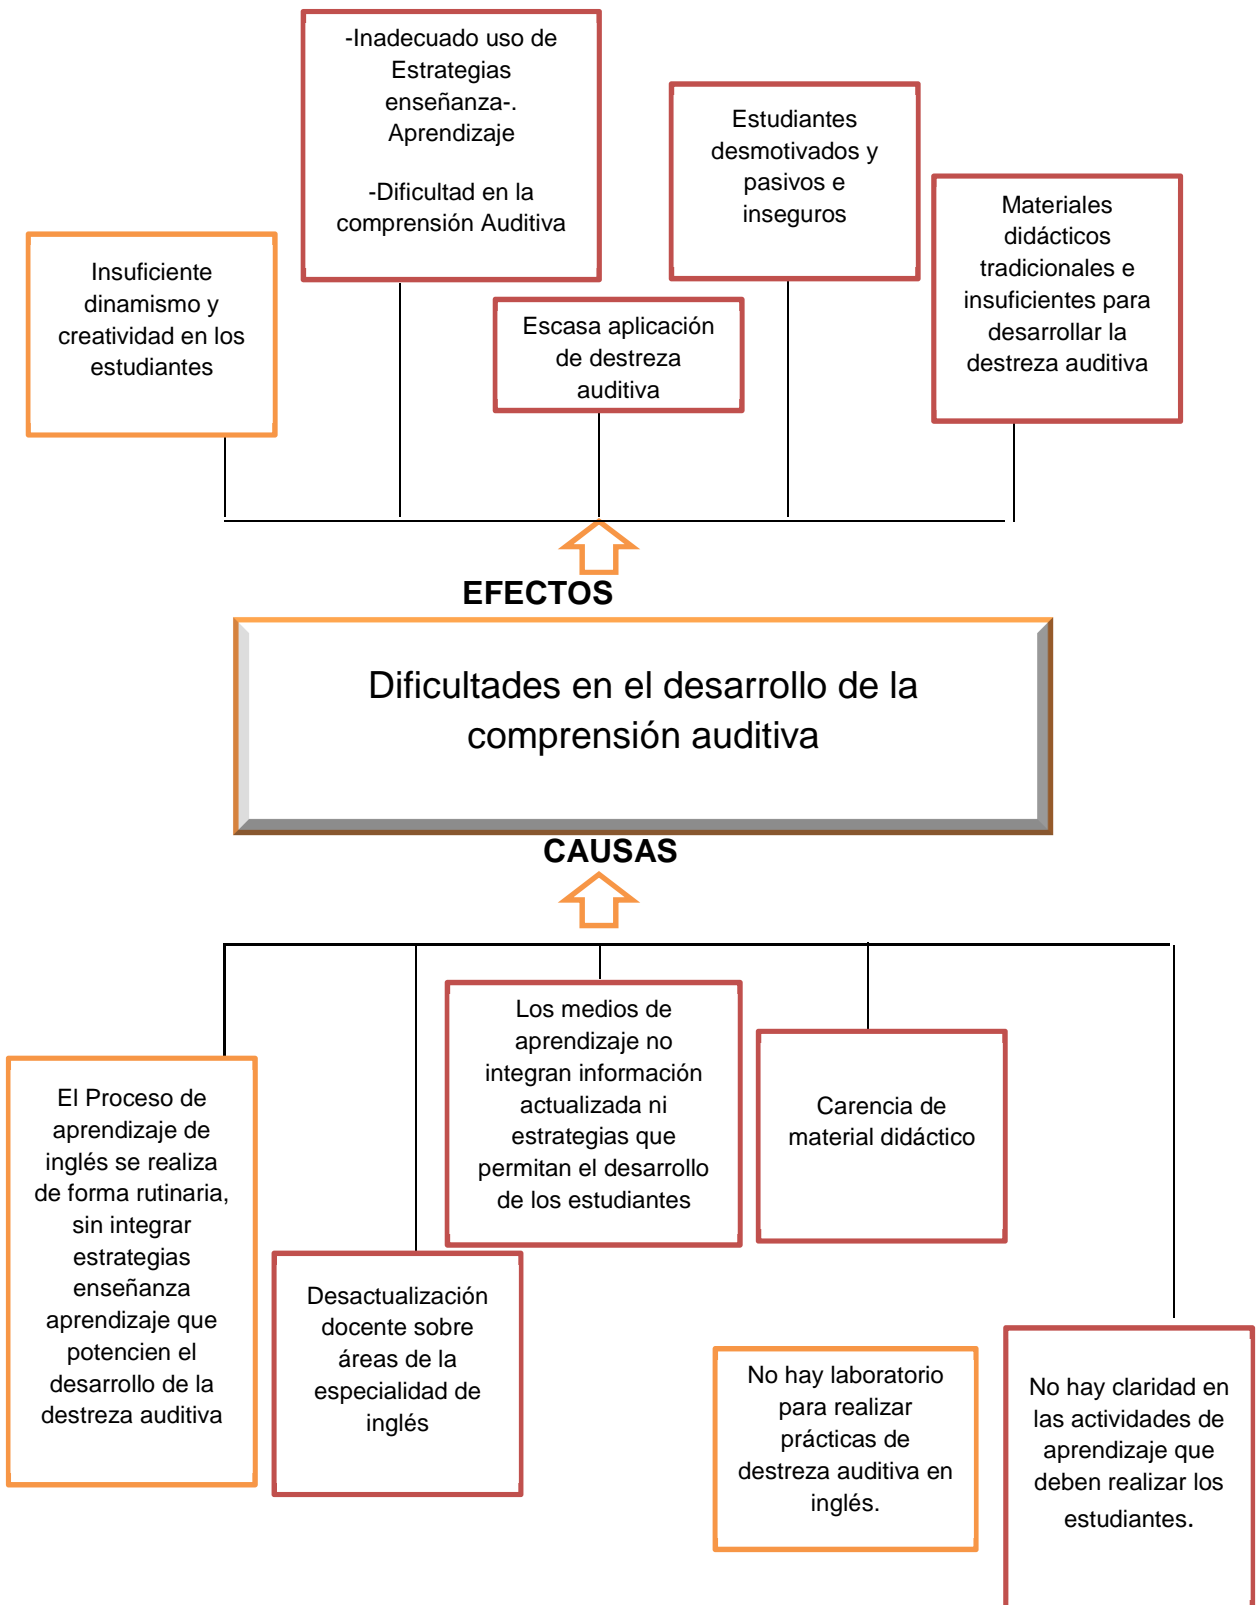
-Inadecuado uso de Estrategias enseñanza-. Aprendizaje

-Dificultad en la comprensión Auditiva

Estudiantes desmotivados y pasivos e inseguros

Materiales didácticos tradicionales e insuficientes para desarrollar la destreza auditiva

Insuficiente dinamismo y creatividad en los estudiantes

Escasa aplicación de destreza auditiva

EFECTOS

Dificultades en el desarrollo de la comprensión auditiva

CAUSAS

Los medios de aprendizaje no integran información actualizada ni estrategias que permitan el desarrollo de los estudiantes

Carencia de material didáctico

El Proceso de aprendizaje de inglés se realiza de forma rutinaria, sin integrar estrategias enseñanza aprendizaje que potencien el desarrollo de la destreza auditiva

Desactualización docente sobre áreas de la especialidad de inglés

No hay laboratorio para realizar prácticas de destreza auditiva en inglés.

No hay claridad en las actividades de aprendizaje que deben realizar los estudiantes.